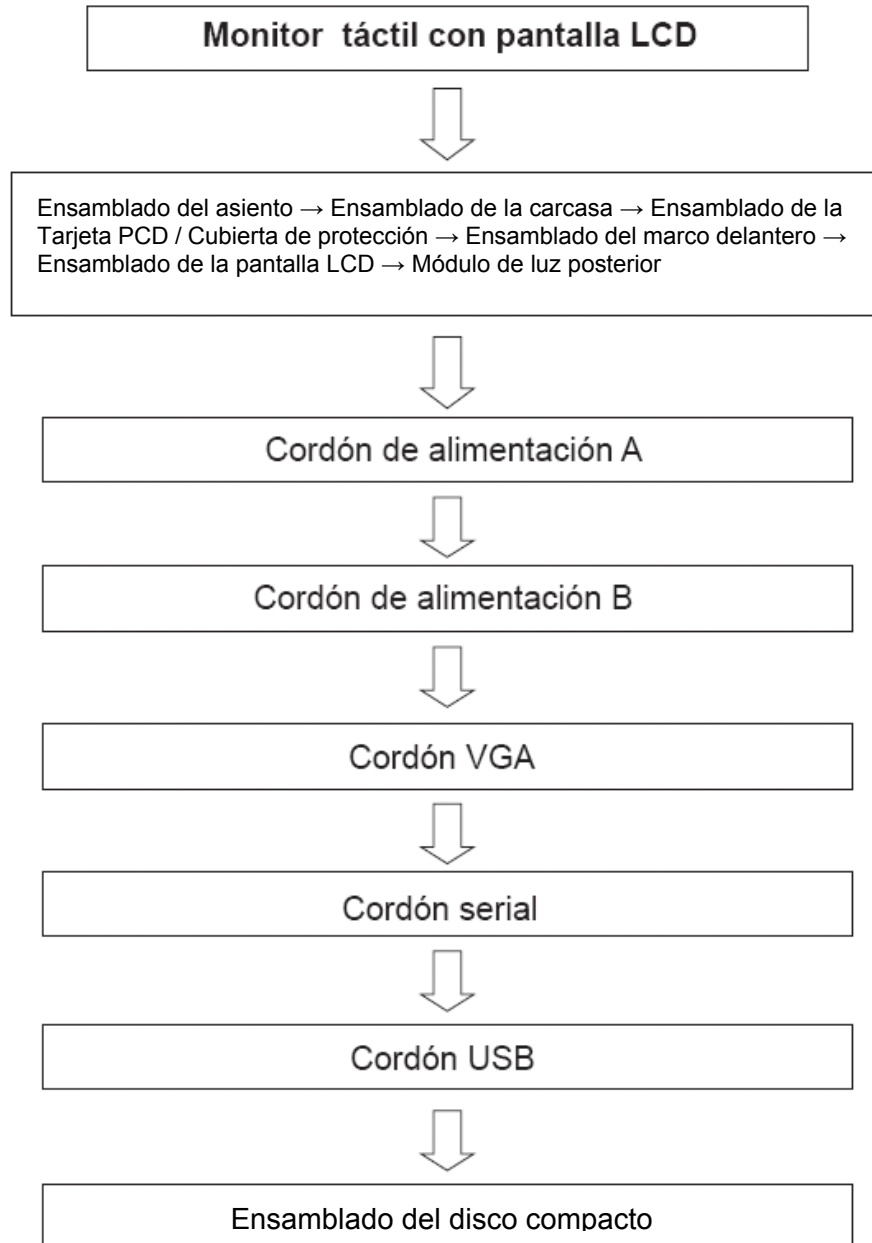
Monitor táctil con pantalla LCD

Ensamblado del asiento → Ensamblado de la carcasa → Ensamblado de la Tarjeta PCD / Cubierta de protección → Ensamblado del marco delantero → Ensamblado de la pantalla LCD → Módulo de luz posterior

Cordón de alimentación A

Cordón de alimentación B

Cordón VGA

Cordón serial

Cordón USB

Ensamblado del disco compacto